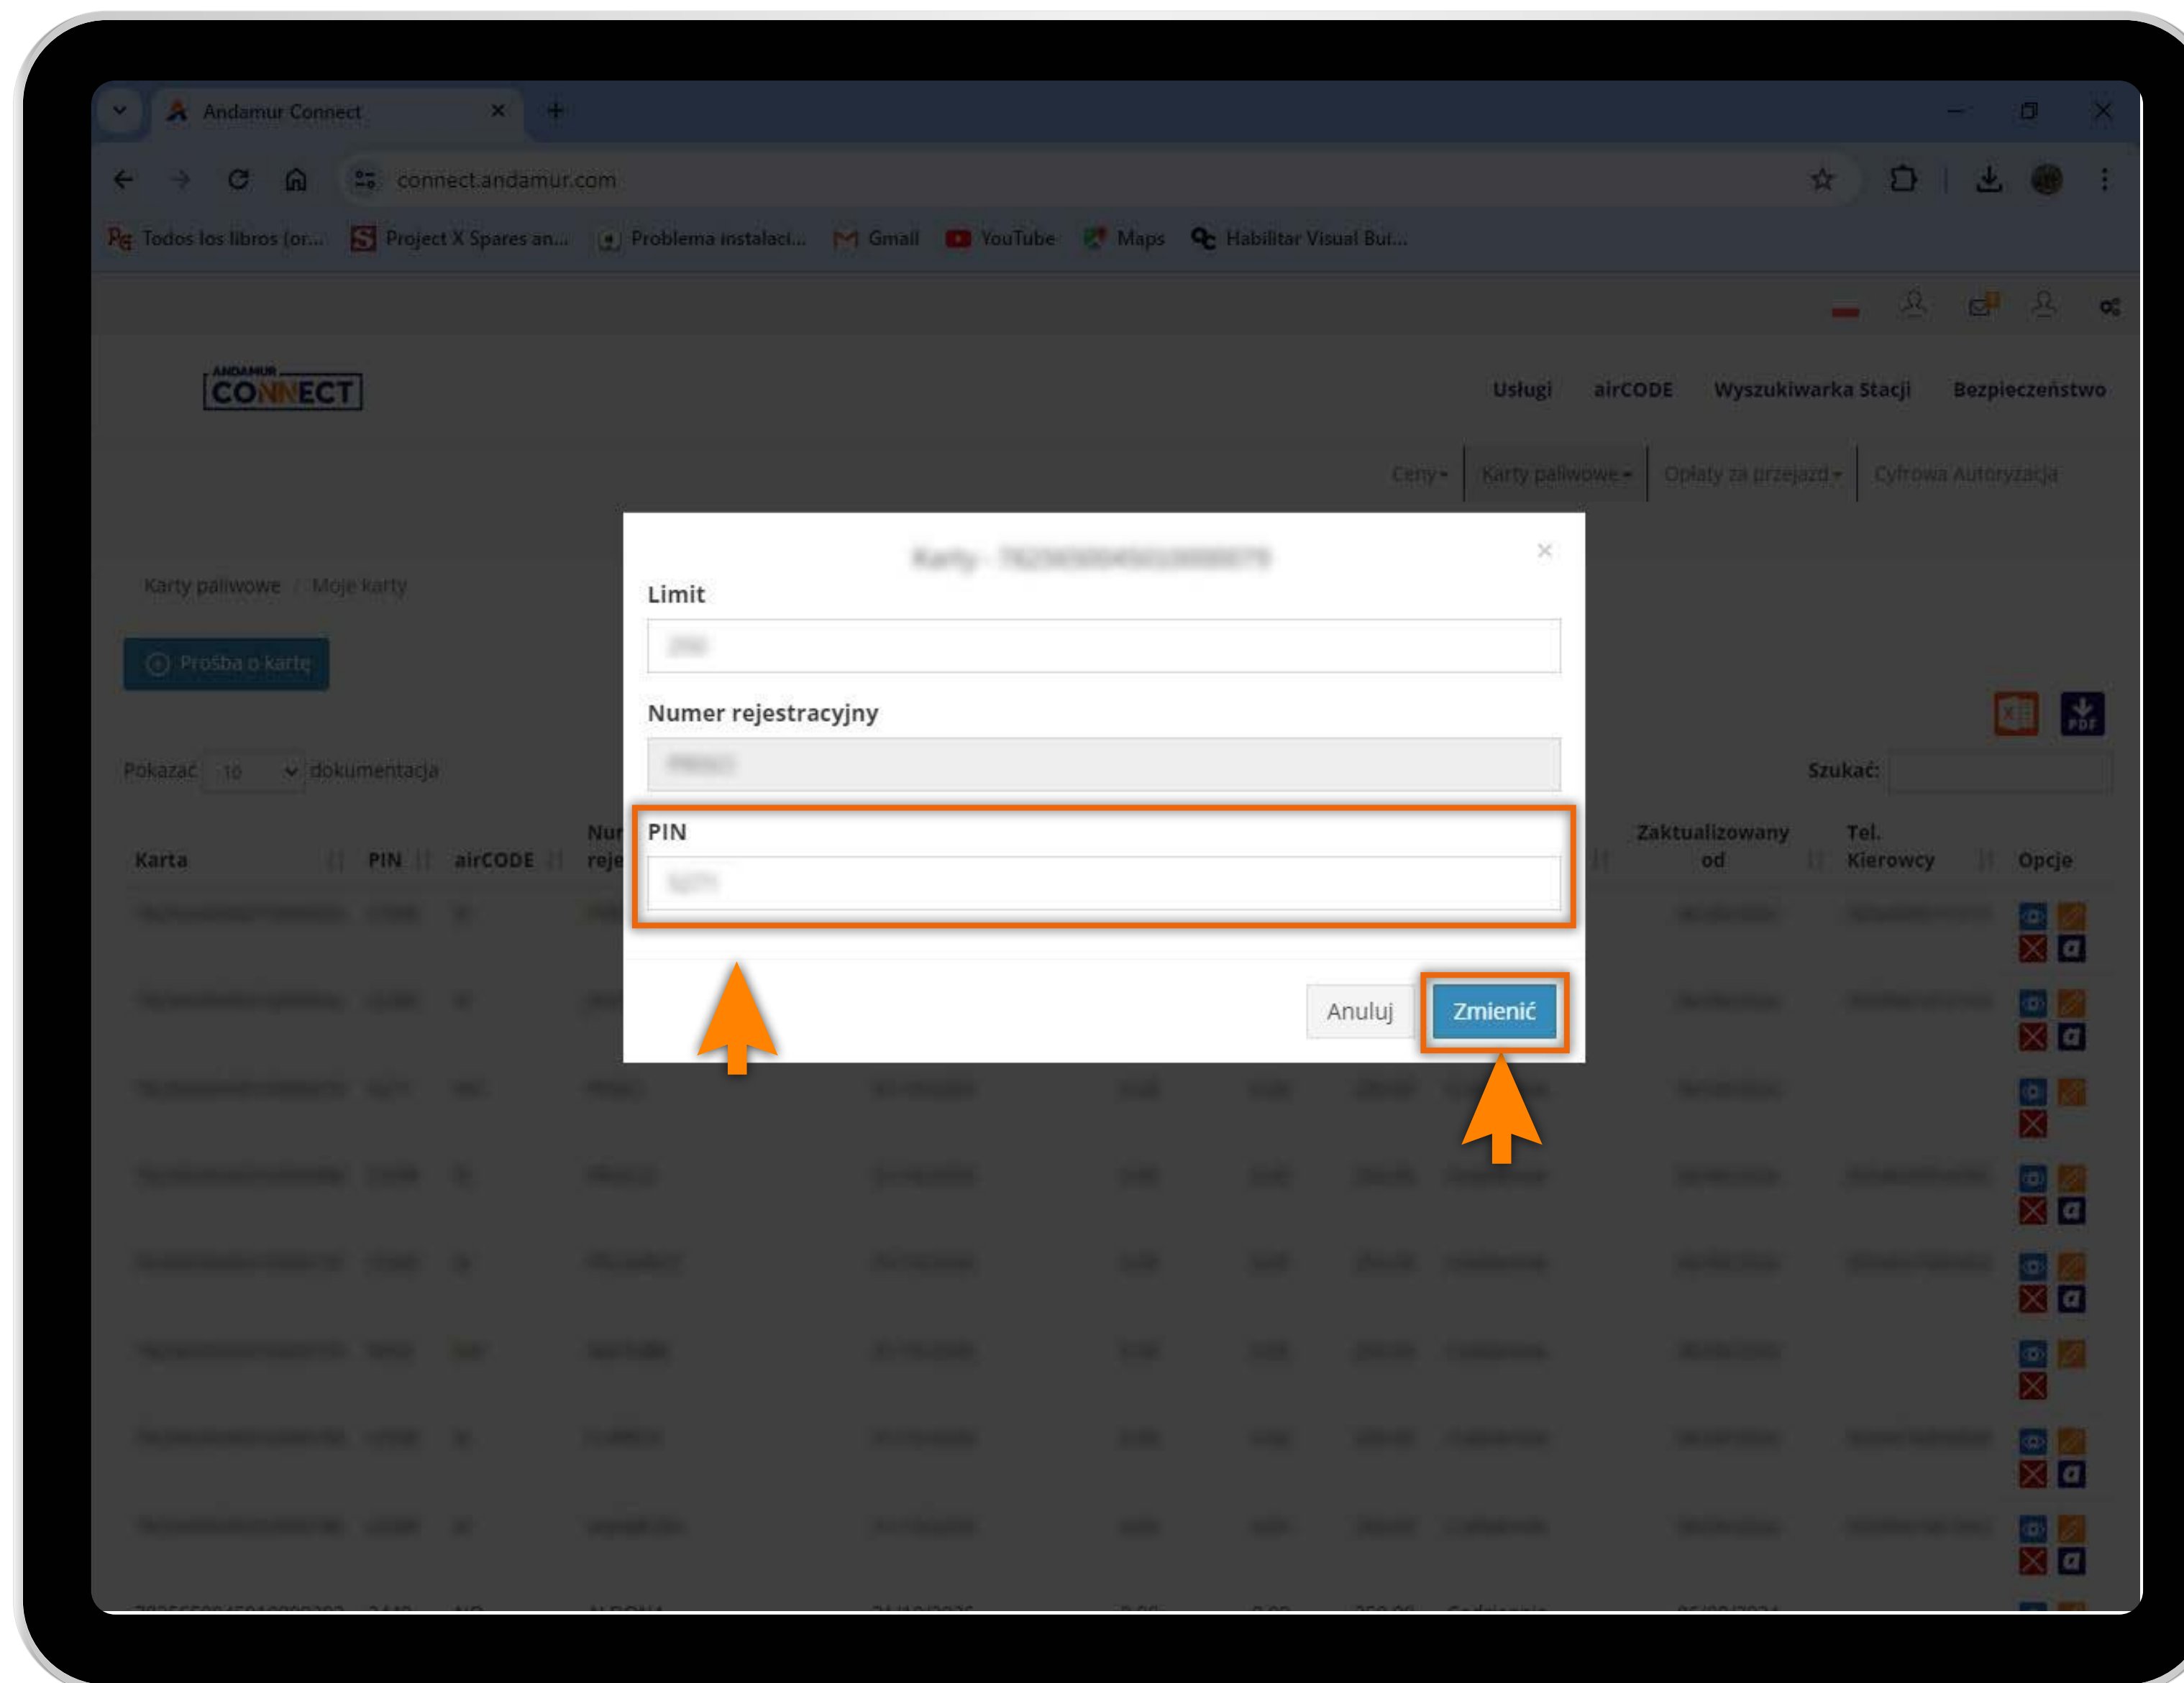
Andamur Connect ×

connect.andamur.com

Todos los libros (or... Project X Spares an... Problema instalaci... Gmail YouTube Maps Habilitar Visual Bui...

ANDAMUR CONNECT

Usługi airCODE Wyszukiwarka Stacji Bezpieczeństwo

Ceny Karty paliwowe Opłaty za przejazd Cyfrowa Autoryzacja

Karty paliwowe / Moje karty

Prośba o kartę

Pokazać 10 dokumentacja

Szukać:

Karta PIN airCODE Nur reje Zaktualizowany od Tel. Kierowcy Opcje

Karty - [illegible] ×

Limit

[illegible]

Numer rejestracyjny

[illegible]

PIN

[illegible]

Anuluj Zmienić